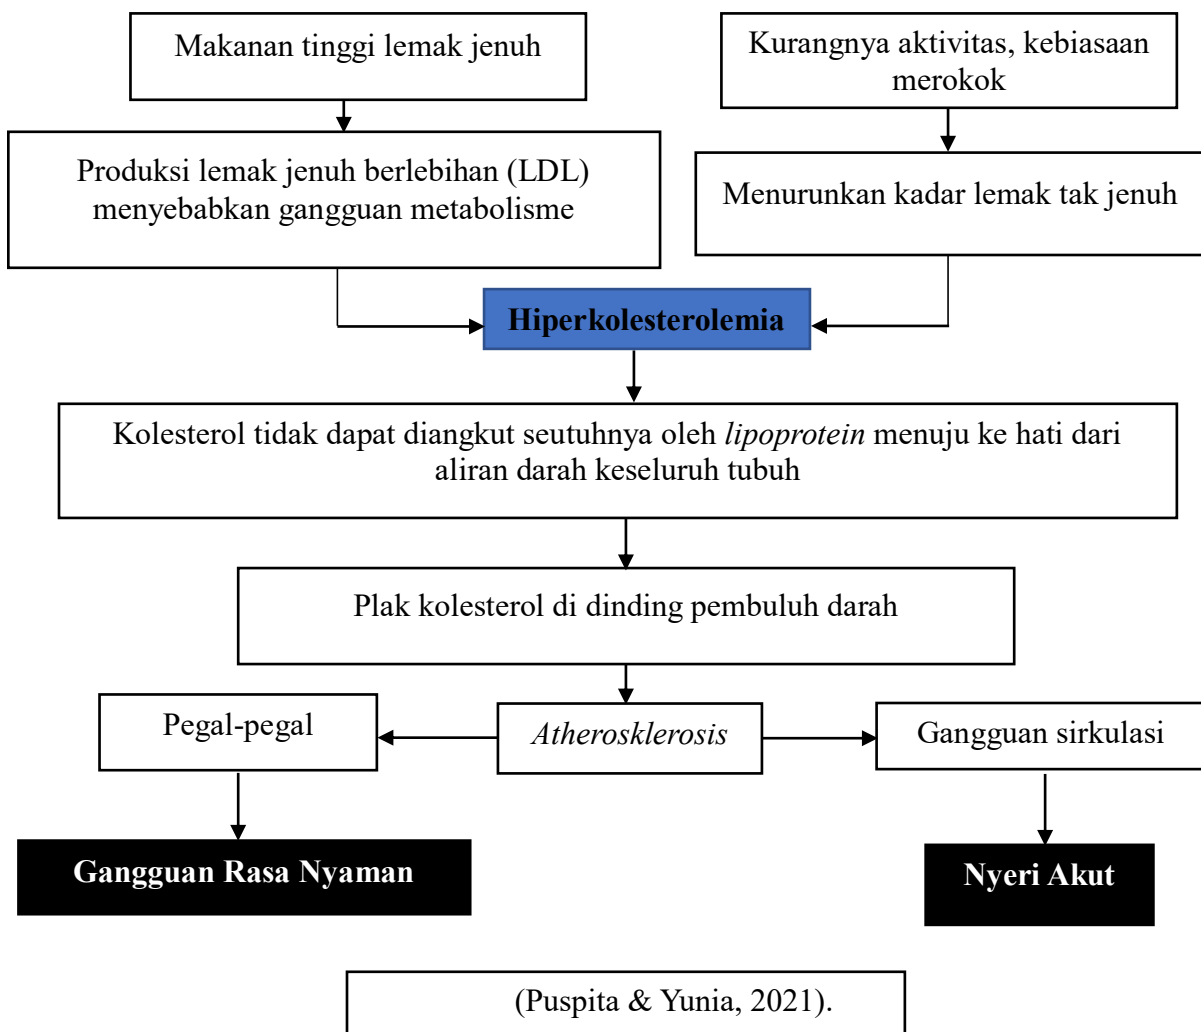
Makanan tinggi lemak jenuh

Kurangnya aktivitas, kebiasaan merokok

Produksi lemak jenuh berlebihan (LDL) menyebabkan gangguan metabolisme

Menurunkan kadar lemak tak jenuh

**Hiperkolesterolemia**

Kolesterol tidak dapat diangkut seutuhnya oleh *lipoprotein* menuju ke hati dari aliran darah keseluruh tubuh

Plak kolesterol di dinding pembuluh darah

Pegal-pegal

*Atherosklerosis*

Gangguan sirkulasi

**Gangguan Rasa Nyaman**

**Nyeri Akut**

(Puspita & Yunia, 2021).